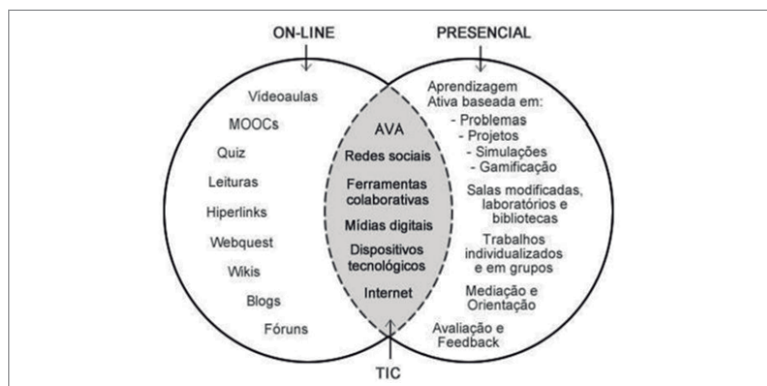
ON-LINE

PRESENCIAL

Videoaulas

MOOCs

Quiz

Leituras

Hiperlinks

Webquest

Wikis

Blogs

Fóruns

AVA

Redes sociais

Ferramentas colaborativas

Mídias digitais

Dispositivos tecnológicos

Internet

Aprendizagem Ativa baseada em:
- Problemas
- Projetos
- Simulações
- Gamificação

Salas modificadas, laboratórios e bibliotecas

Trabalhos individualizados e em grupos

Mediação e Orientação

Avaliação e Feedback

TIC